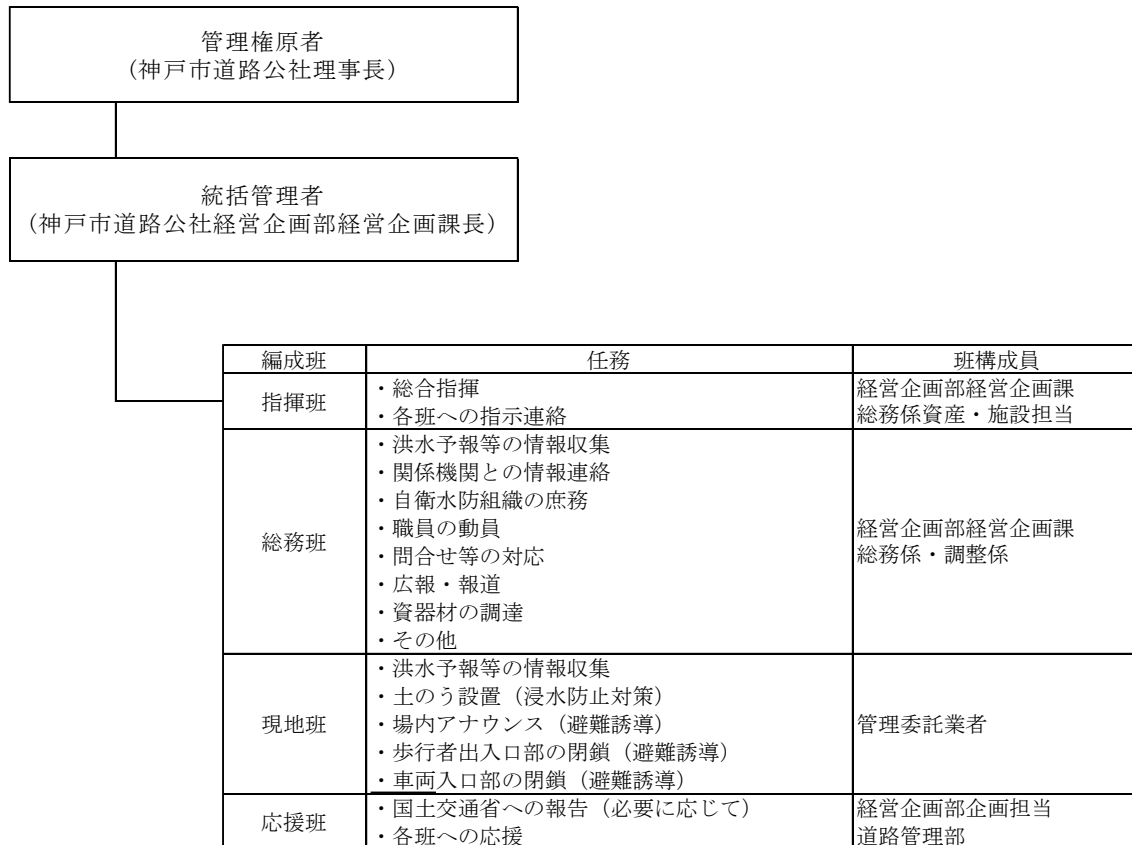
管理権原者
(神戸市道路公社理事長)

統括管理者
(神戸市道路公社経営企画部経営企画課長)

| 編成班 | 任務 | 班構成員 |
|---|---|---|
| 指揮班 | ・総合指揮<br>・各班への指示連絡 | 経営企画部経営企画課<br>総務係資産・施設担当 |
| 総務班 | ・洪水予報等の情報収集<br>・関係機関との情報連絡<br>・自衛水防組織の庶務<br>・職員の動員<br>・問合せ等の対応<br>・広報・報道<br>・資器材の調達<br>・その他 | 経営企画部経営企画課<br>総務係・調整係 |
| 現地班 | ・洪水予報等の情報収集<br>・土のう設置(浸水防止対策)<br>・場内アナウンス(避難誘導)<br>・歩行者出入口部の閉鎖(避難誘導)<br>・車両入口部の閉鎖(避難誘導) | 管理委託業者 |
| 応援班 | ・国土交通省への報告(必要に応じて)<br>・各班への応援 | 経営企画部企画担当<br>道路管理部 |